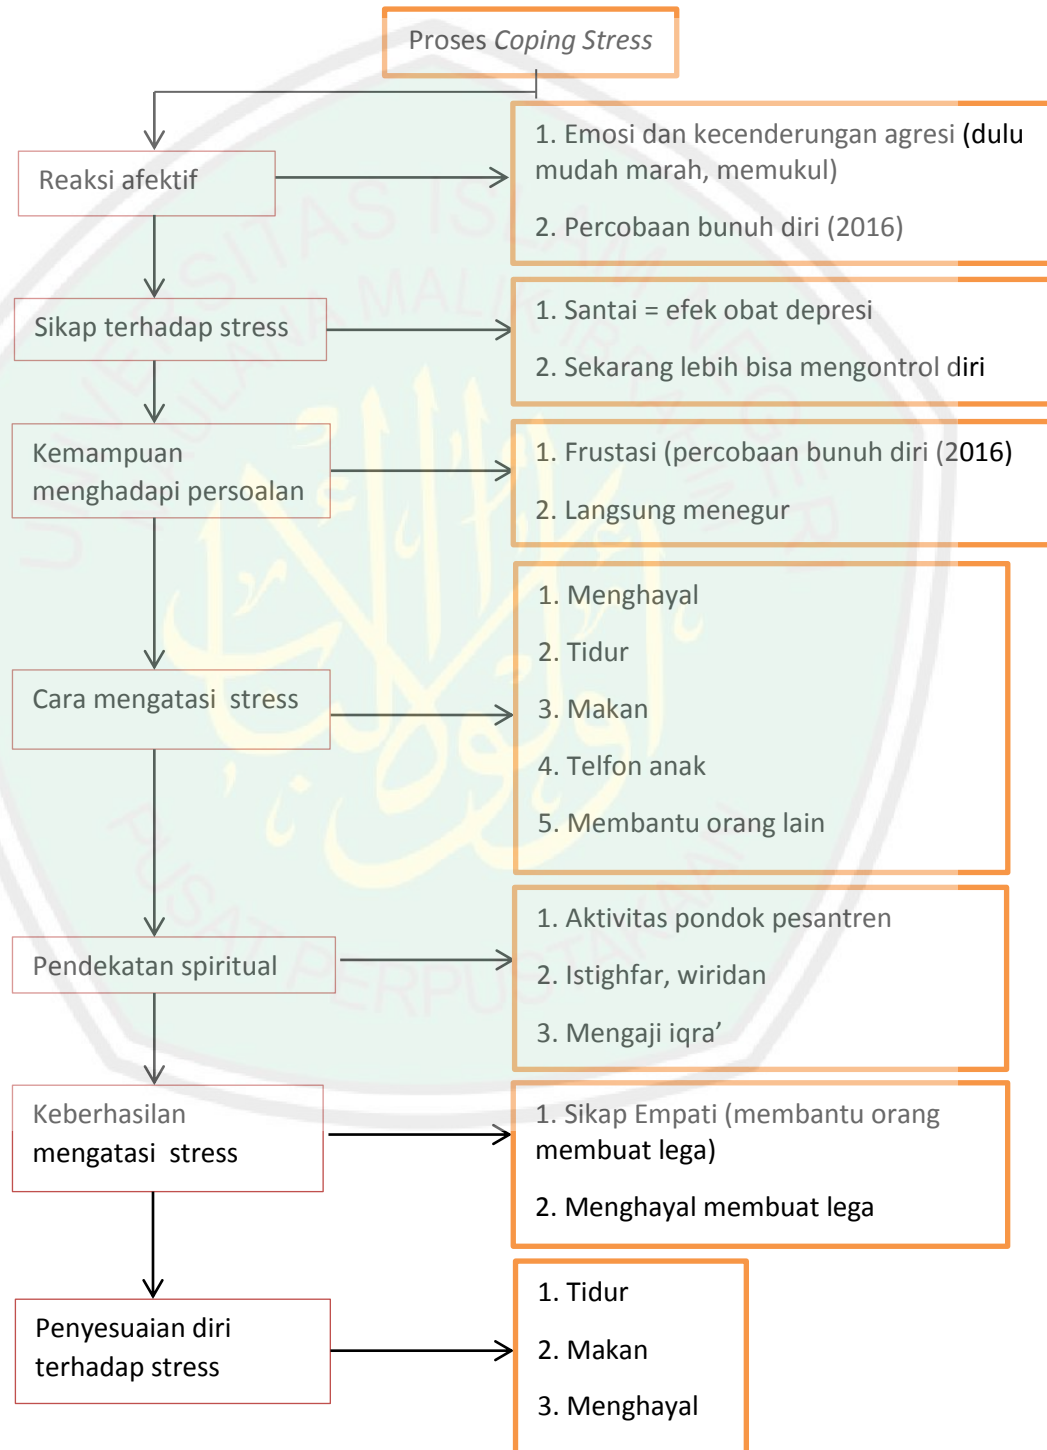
Proses *Coping Stress*

Reaksi afektif

1. Emosi dan kecenderungan agresi (dulu mudah marah, memukul)

2. Percobaan bunuh diri (2016)

Sikap terhadap stress

1. Santai = efek obat depresi

2. Sekarang lebih bisa mengontrol diri

Kemampuan menghadapi persoalan

1. Frustasi (percobaan bunuh diri (2016)

2. Langsung menegur

Cara mengatasi stress

1. Menghayal

2. Tidur

3. Makan

4. Telfon anak

5. Membantu orang lain

Pendekatan spiritual

1. Aktivitas pondok pesantren

2. Istighfar, wiridan

3. Mengaji iqra'

Keberhasilan mengatasi stress

1. Sikap Empati (membantu orang membuat lega)

2. Menghayal membuat lega

Penyesuaian diri terhadap stress

1. Tidur

2. Makan

3. Menghayal